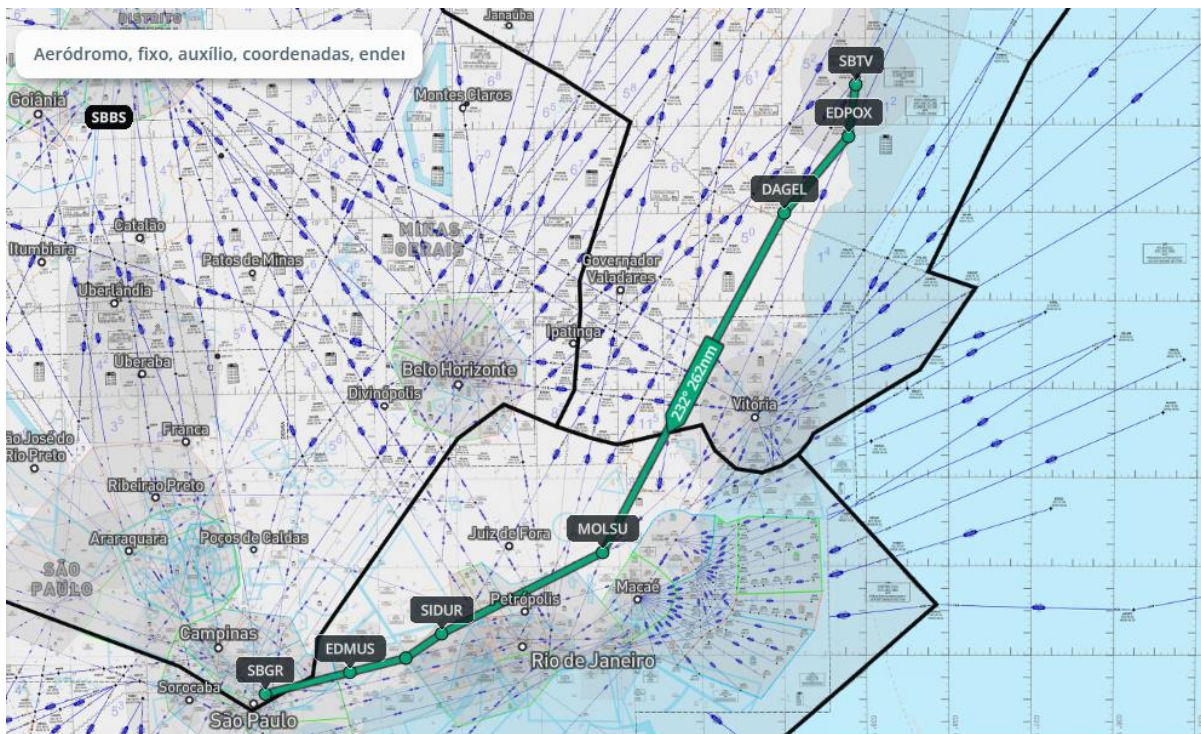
Aeródromo, fixo, auxílio, coordenadas, ender

DISTRITO

Janaúba

SBTV

EDPOX

Goiânia

SBBS

Montes Claros

DAGEL

Catalão

MINAS GERAIS

Itumbiara

Patos de Minas

Governador Valadares

Uberlândia

Ipatinga

Uberaba

Belo Horizonte

232° 262nm

Divinópolis

Vitória

São José do Rio Preto

Franca

Ribeirão Preto

Juiz de Fora

MOLSU

Araraquara

Poços de Caldas

SÃO PAULO

Macaé

SIDUR

Petrópolis

Campinas

EDMUS

Rio de Janeiro

SBGR

Sorocaba

São Paulo